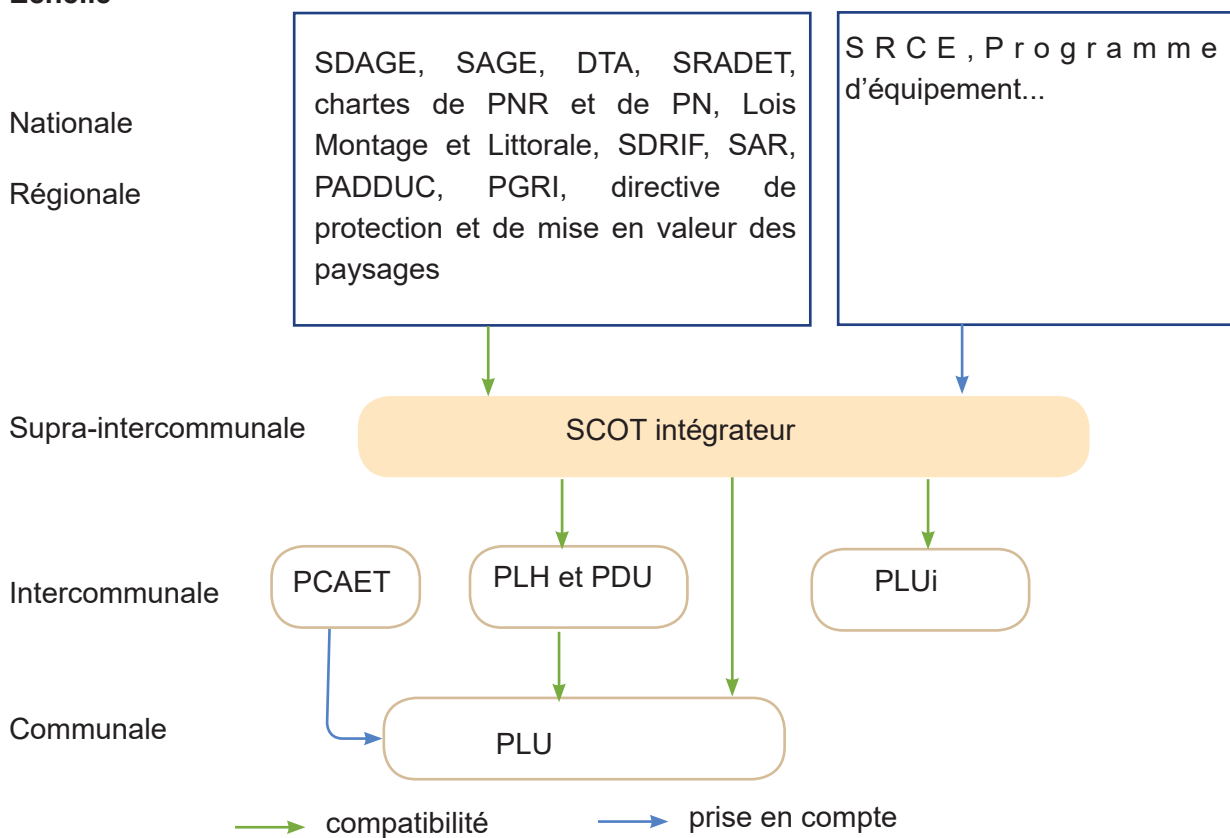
Echelle

Nationale

Régionale

SDAGE, SAGE, DTA, SRADET, chartes de PNR et de PN, Lois Montage et Littorale, SDRIF, SAR, PADDUC, PGRI, directive de protection et de mise en valeur des paysages

SRCE, Programme d'équipement...

Supra-intercommunale

SCOT intégrateur

Intercommunale

PCAET

PLH et PDU

PLUi

Communale

PLU

compatibilité

prise en compte